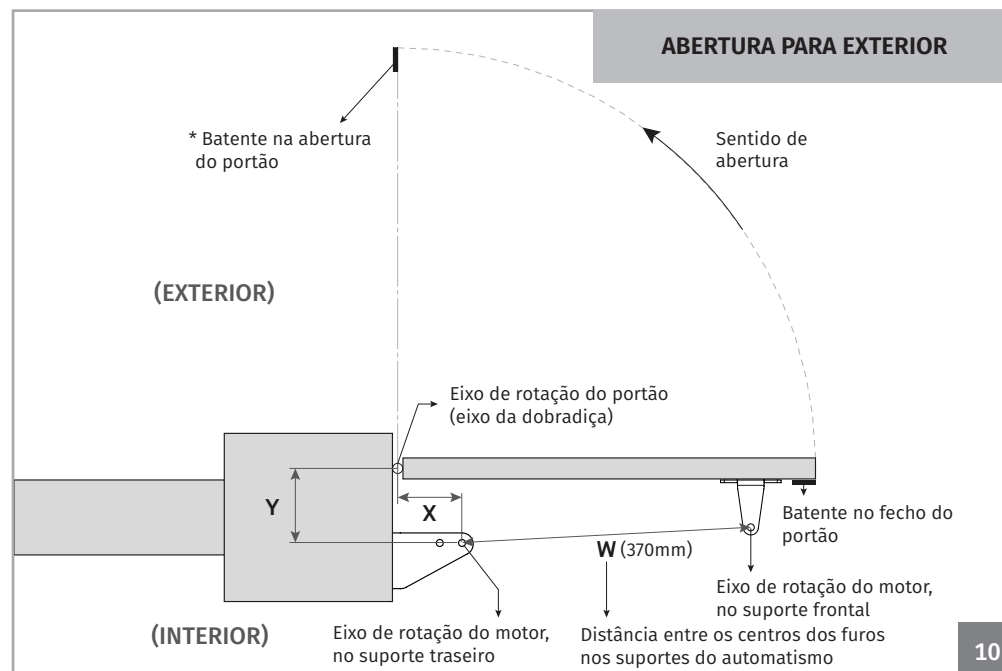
ABERTURA PARA EXTERIOR

* Batente na abertura do portão

Sentido de abertura

(EXTERIOR)

Eixo de rotação do portão (eixo da dobradiça)

Y

X

Batente no fecho do portão

W (370mm)

Eixo de rotação do motor, no suporte frontal

(INTERIOR)

Eixo de rotação do motor, no suporte traseiro

Distância entre os centros dos furos nos suportes do automatismo

10